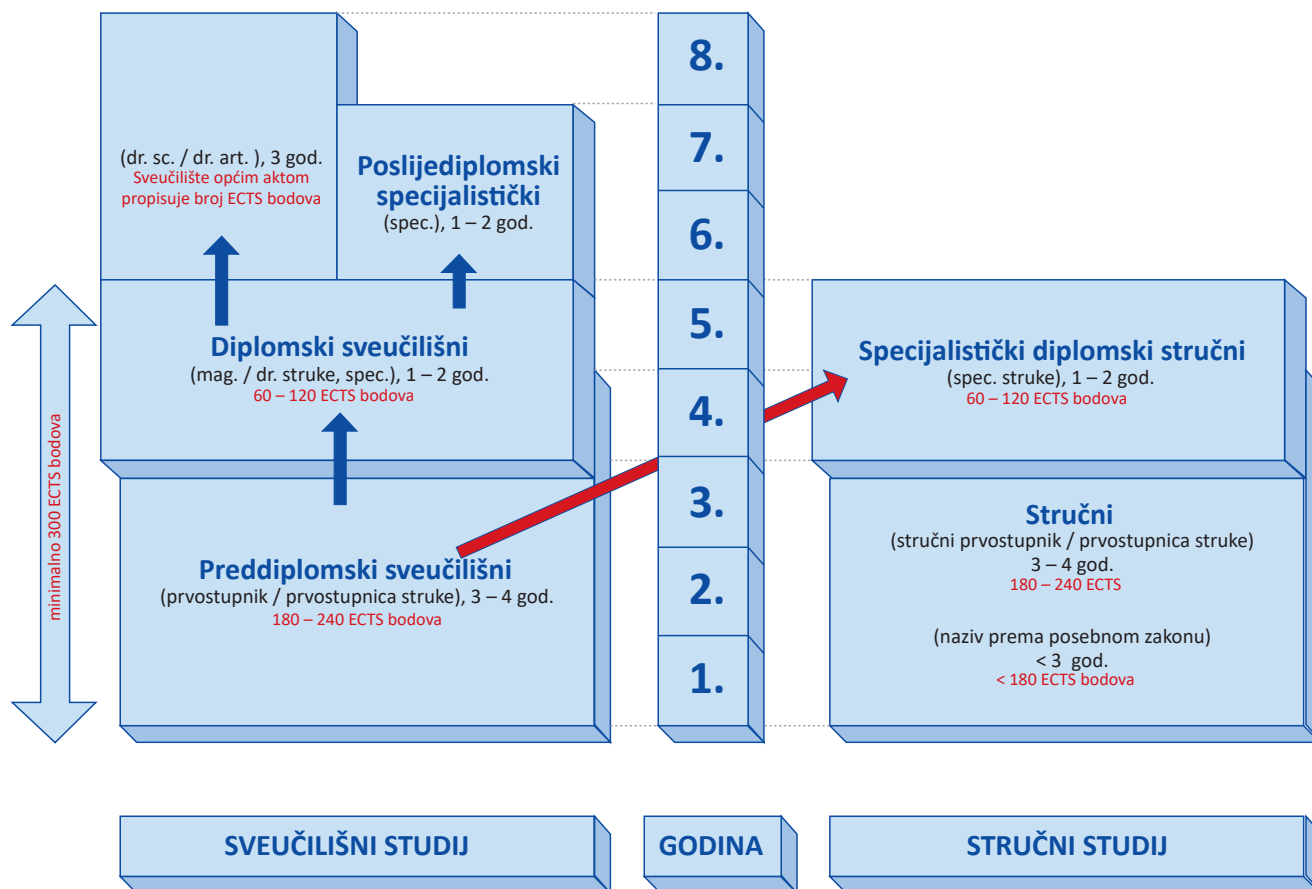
(dr. sc. / dr. art. ), 3 god.
Sveučilište općim aktom propisuje broj ECTS bodova

Poslijediplomski specijalistički
(spec.), 1 – 2 god.

Diplomski sveučilišni
(mag. / dr. struke, spec.), 1 – 2 god.
60 – 120 ECTS bodova

Preddiplomski sveučilišni
(prvostupnik / prvostupnica struke), 3 – 4 god.
180 – 240 ECTS bodova

minimalno 300 ECTS bodova

8.
7.
6.
5.
4.
3.
2.
1.

Specijalistički diplomski stručni
(spec. struke), 1 – 2 god.
60 – 120 ECTS bodova

Stručni
(stručni prvostupnik / prvostupnica struke)
3 – 4 god.
180 – 240 ECTS

(naziv prema posebnom zakonu)
< 3 god.
< 180 ECTS bodova

SVEUČILIŠNI STUDIJ

GODINA

STRUČNI STUDIJ